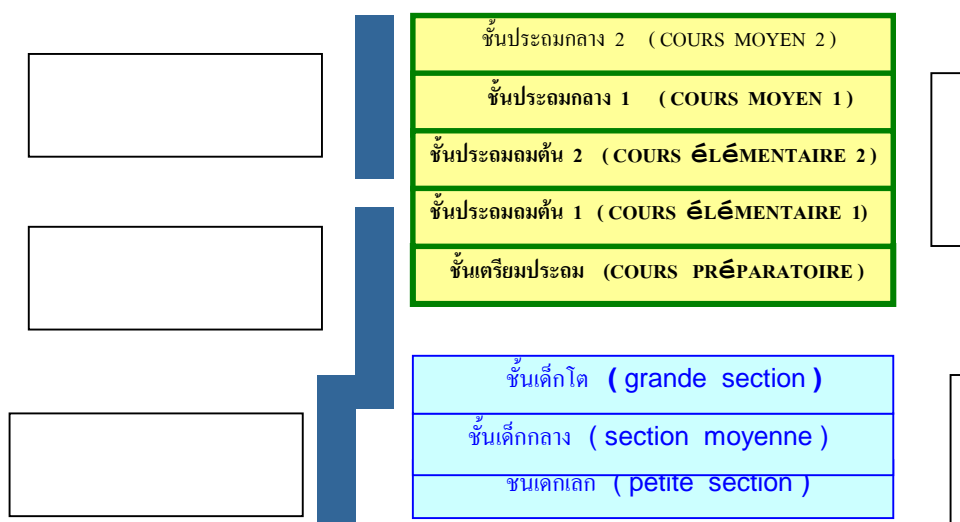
ชั้นประถมกลาง 2 ( COURS MOYEN 2 )

ชั้นประถมกลาง 1 ( COURS MOYEN 1 )

ชั้นประถมถมต้น 2 ( COURS éLéMENTAIRE 2 )

ชั้นประถมถมต้น 1 ( COURS éLéMENTAIRE 1)

ชั้นเตรียมประถม (COURS PRéPARATOIRE )

ชั้นเด็กโต ( grande section )

ชั้นเด็กกลาง ( section moyenne )

ชนเดกเลก ( petite section )